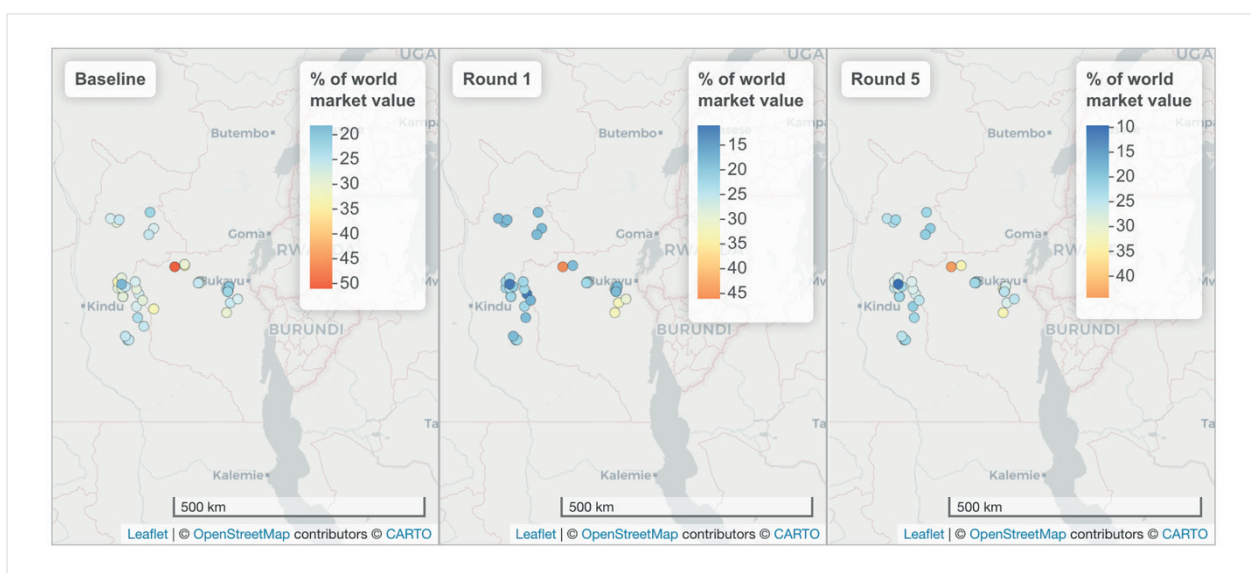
Baseline

% of world market value
20
25
30
35
40
45
50

UGA
Butembo
Kampa
Goma
RW
Bukavu
Kindu
BURUNDI
Kalemie
Ta
Mv
500 km
Leaflet | © OpenStreetMap contributors © CARTO

Round 1

% of world market value
15
20
25
30
35
40
45

UGA
Butembo
Kamp
Goma
RW
Bukavu
Kindu
BURUNDI
Kalemie
Ta
Mv
500 km
Leaflet | © OpenStreetMap contributors © CARTO

Round 5

% of world market value
10
15
20
25
30
35
40

UGA
Butembo
Kamp
Goma
RW
Bukavu
Kindu
BURUNDI
Kalemie
Ta
Mv
500 km
Leaflet | © OpenStreetMap contributors © CARTO